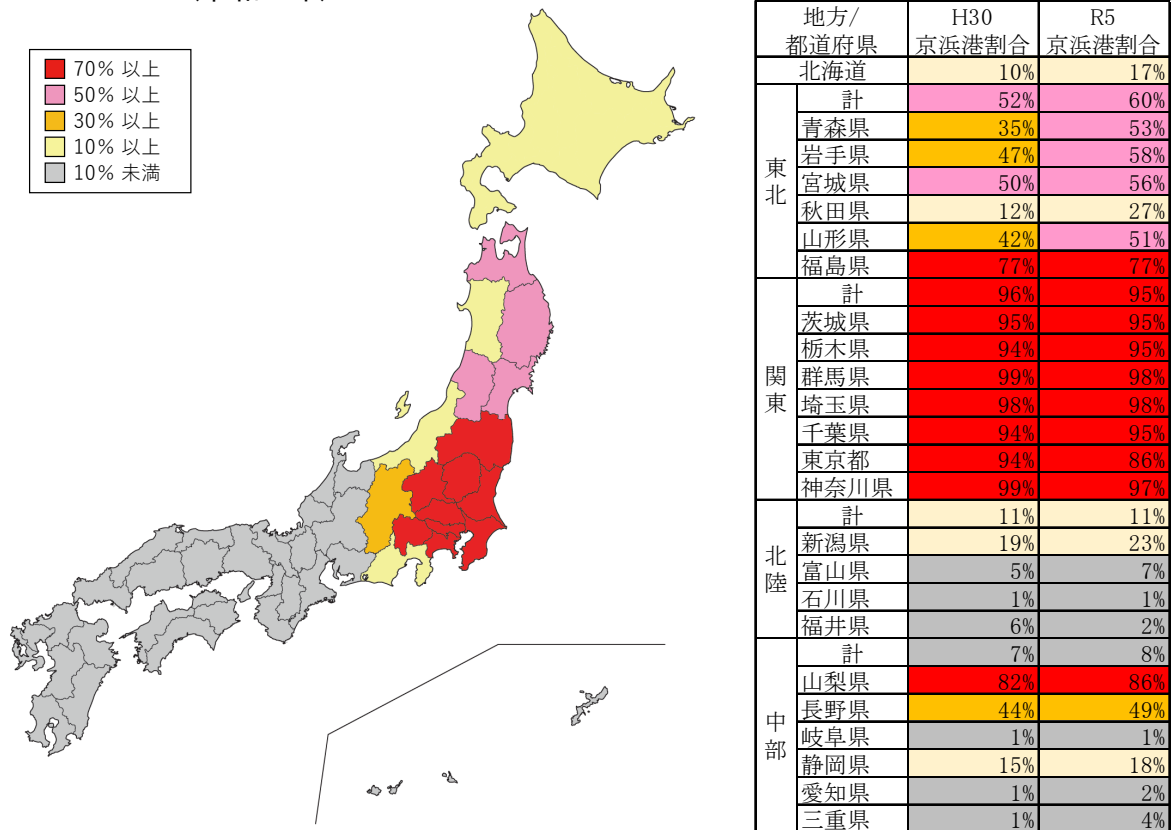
70% 以上
50% 以上
30% 以上
10% 以上
10% 未満

| 地方/ | 都道府県 | H30 京浜港割合 | R5 京浜港割合 |
|---|---|---|---|
| 北海道 | | 10% | 17% |
| 東北 | 計 | 52% | 60% |
| | 青森県 | 35% | 53% |
| | 岩手県 | 47% | 58% |
| | 宮城県 | 50% | 56% |
| | 秋田県 | 12% | 27% |
| | 山形県 | 42% | 51% |
| | 福島県 | 77% | 77% |
| 関東 | 計 | 96% | 95% |
| | 茨城県 | 95% | 95% |
| | 栃木県 | 94% | 95% |
| | 群馬県 | 99% | 98% |
| | 埼玉県 | 98% | 98% |
| | 千葉県 | 94% | 95% |
| | 東京都 | 94% | 86% |
| | 神奈川県 | 99% | 97% |
| 北陸 | 計 | 11% | 11% |
| | 新潟県 | 19% | 23% |
| | 富山県 | 5% | 7% |
| | 石川県 | 1% | 1% |
| | 福井県 | 6% | 2% |
| 中部 | 計 | 7% | 8% |
| | 山梨県 | 82% | 86% |
| | 長野県 | 44% | 49% |
| | 岐阜県 | 1% | 1% |
| | 静岡県 | 15% | 18% |
| | 愛知県 | 1% | 2% |
| | 三重県 | 1% | 4% |